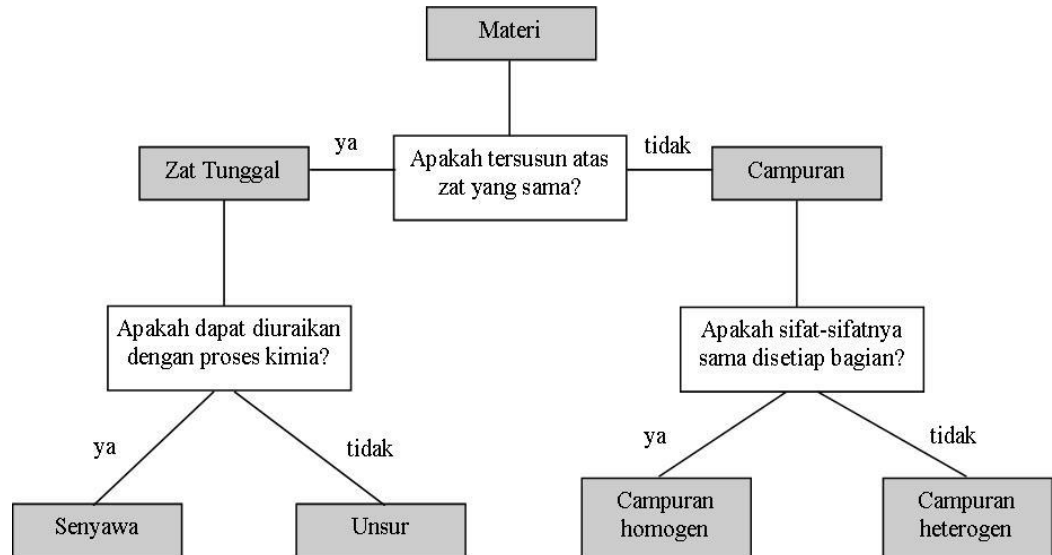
Materi

ya

Zat Tunggal

Apakah tersusun atas zat yang sama?

tidak

Campuran

Apakah dapat diuraikan dengan proses kimia?

Apakah sifat-sifatnya sama disetiap bagian?

ya

tidak

ya

tidak

Senyawa

Unsur

Campuran homogen

Campuran heterogen